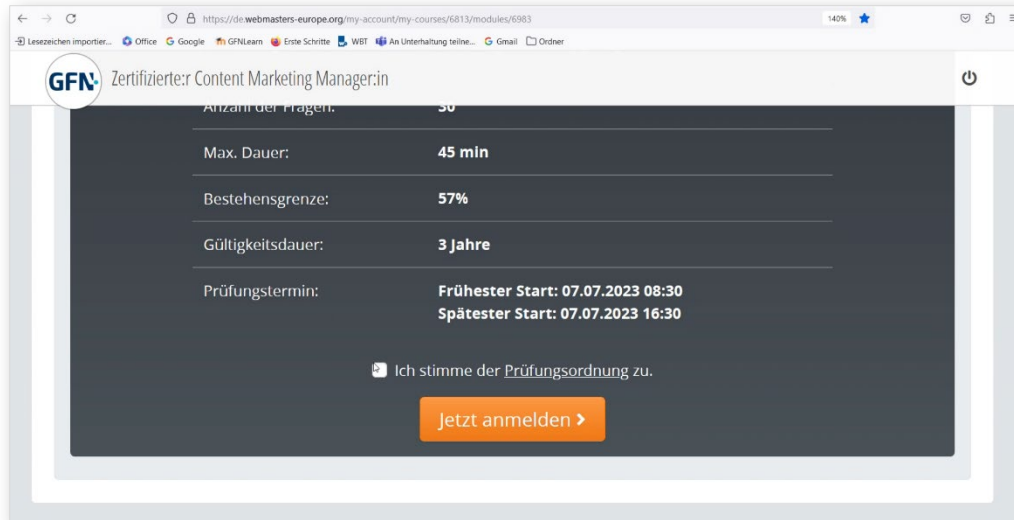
https://de.webmasters-europe.org/my-account/my-courses/6813/modules/6983 140%

Lesezeichen importier... Office Google GFNLearn Erste Schritte WBT An Unterhaltung teilne... Gmail Ordner

GFN Zertifizierte:r Content Marketing Manager:in

Anzahl der Fragen: 30

| | |
|---|---|
| Max. Dauer: | 45 min |
| Bestehensgrenze: | 57% |
| Gültigkeitsdauer: | 3 Jahre |
| Prüfungstermin: | Frühester Start: 07.07.2023 08:30 Spätester Start: 07.07.2023 16:30 |

Ich stimme der Prüfungsordnung zu.

Jetzt anmelden ›